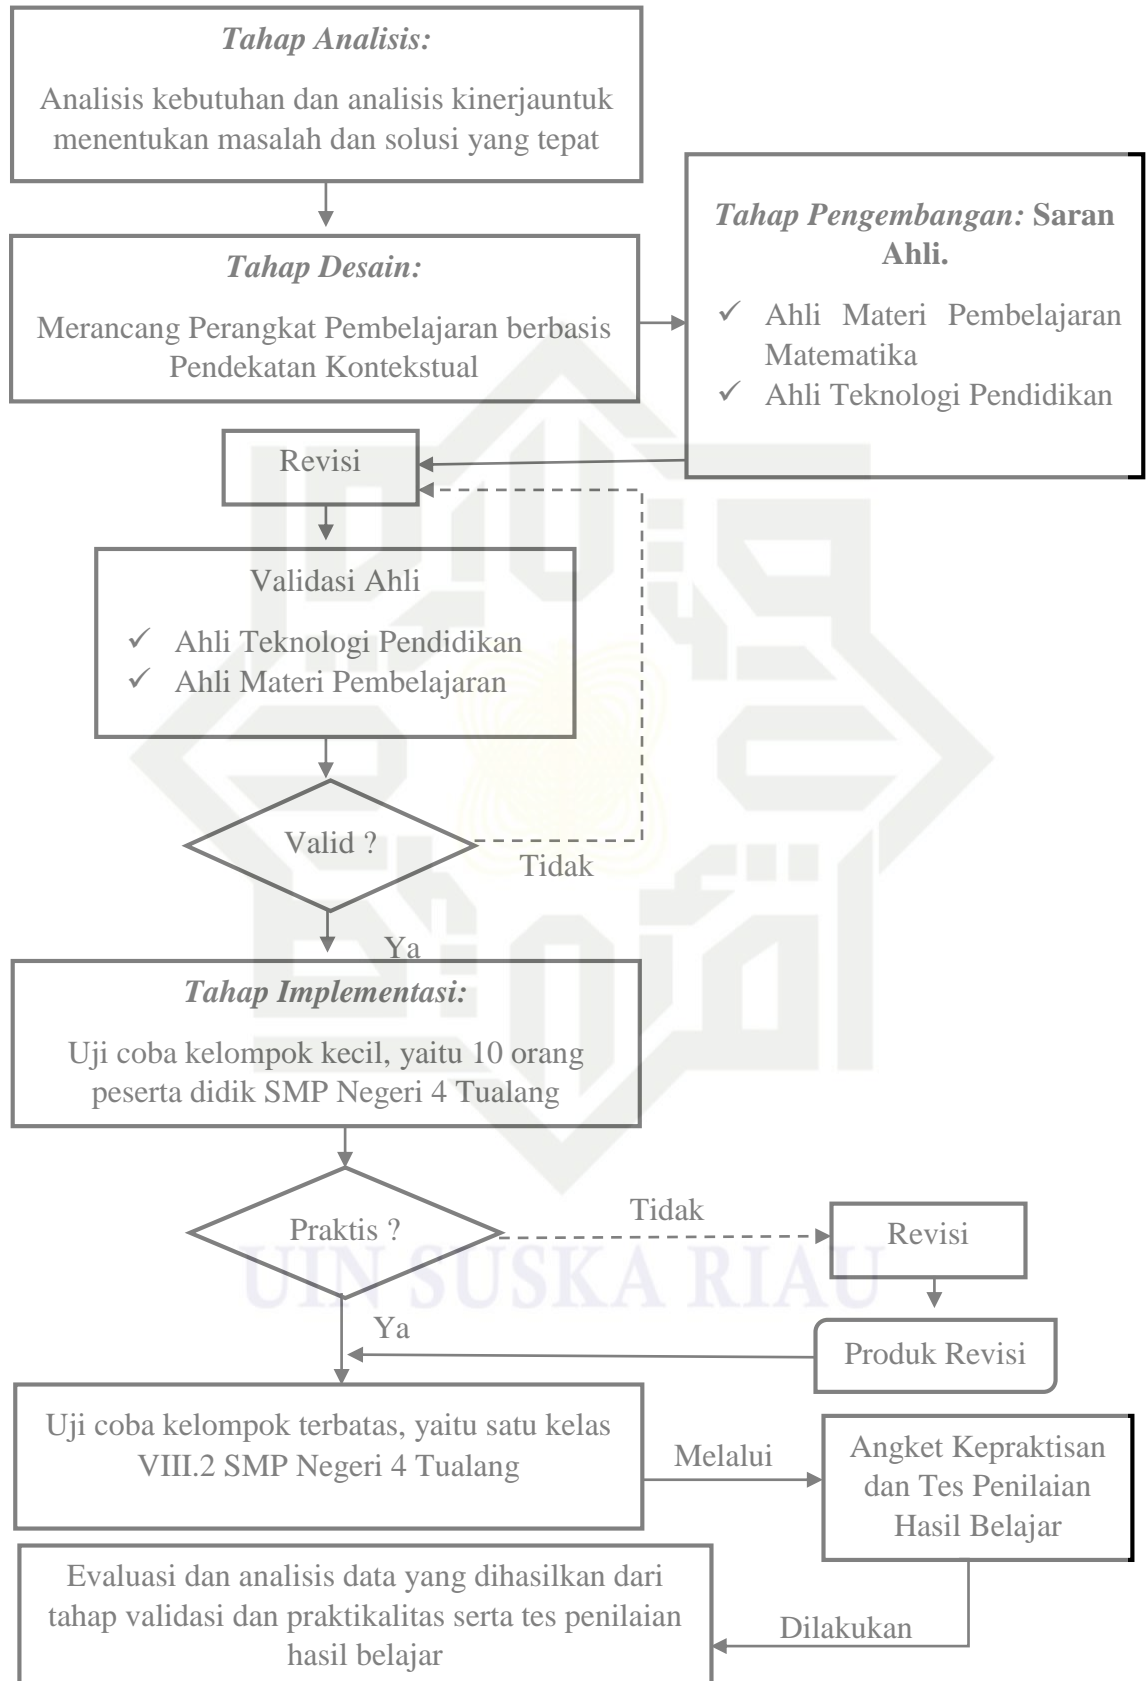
*Tahap Analisis:*

Analisis kebutuhan dan analisis kinerjauntuk menentukan masalah dan solusi yang tepat

*Tahap Desain:*

Merancang Perangkat Pembelajaran berbasis Pendekatan Kontekstual

*Tahap Pengembangan:* **Saran Ahli.**

✓ Ahli Materi Pembelajaran Matematika
✓ Ahli Teknologi Pendidikan

Revisi

Validasi Ahli

✓ Ahli Teknologi Pendidikan
✓ Ahli Materi Pembelajaran

Valid ?

Tidak

Ya

*Tahap Implementasi:*

Uji coba kelompok kecil, yaitu 10 orang peserta didik SMP Negeri 4 Tualang

Praktis ?

Tidak

Revisi

Ya

Produk Revisi

Uji coba kelompok terbatas, yaitu satu kelas VIII.2 SMP Negeri 4 Tualang

Melalui

Angket Kepraktisan dan Tes Penilaian Hasil Belajar

Evaluasi dan analisis data yang dihasilkan dari tahap validasi dan praktikalitas serta tes penilaian hasil belajar

Dilakukan

UIN SUSKA RIAU